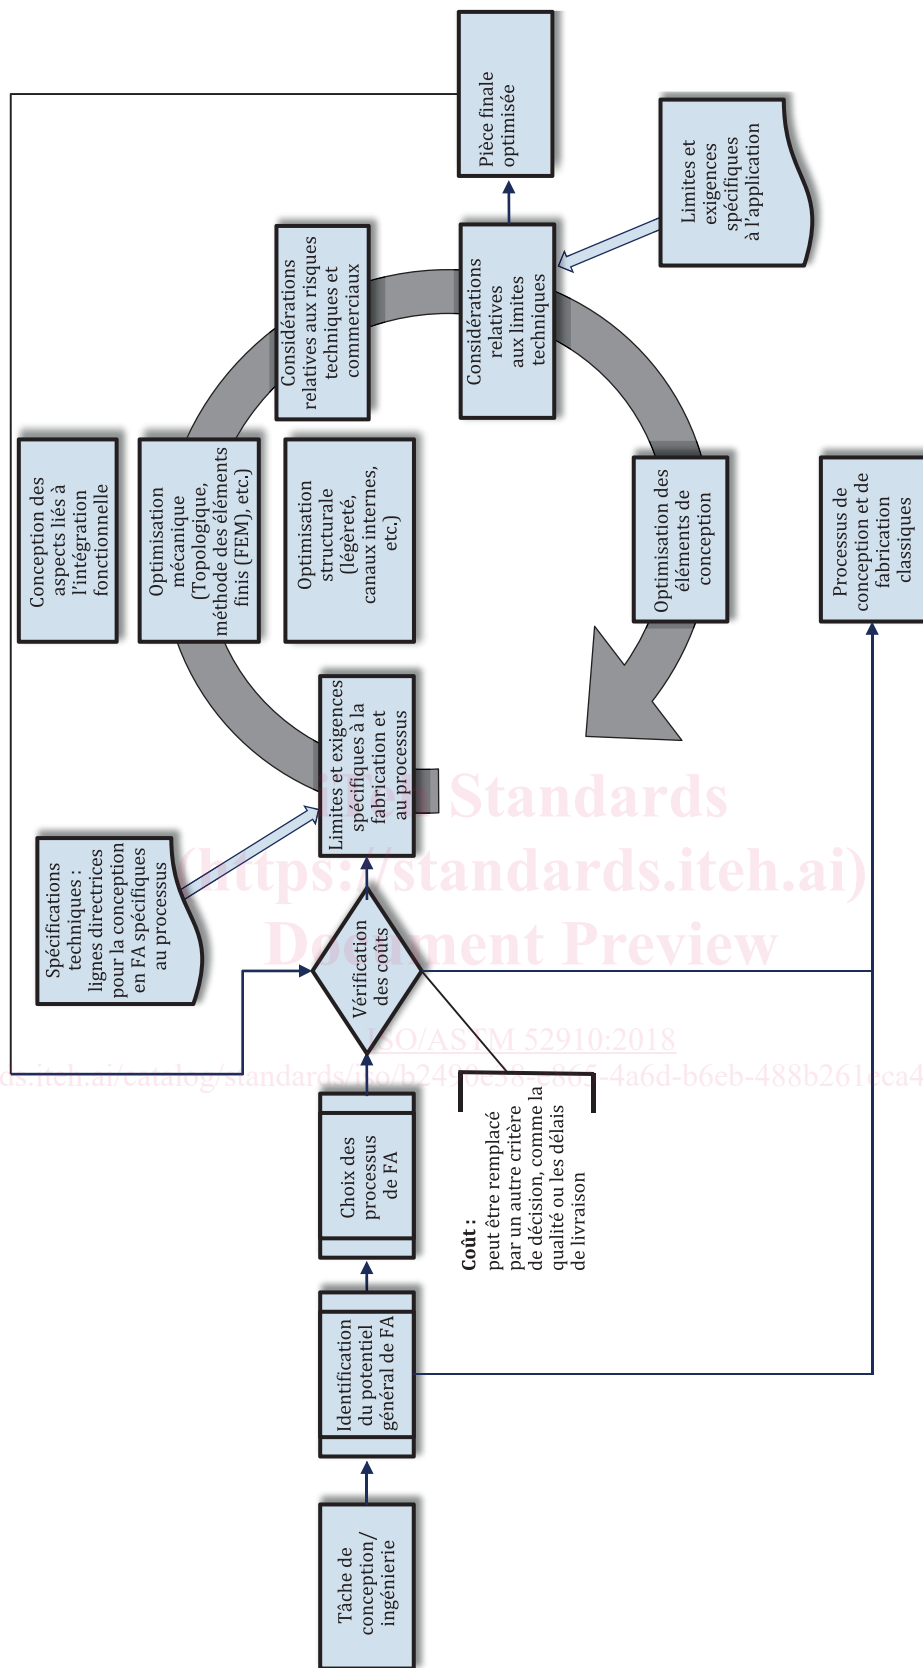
Tâche de conception/ ingénierie

Identification du potentiel général de FA

Choix des processus de FA

Vérification des coûts

Coût : peut être remplacé par un autre critère de décision, comme la qualité ou les délais de livraison

Spécifications techniques : lignes directrices pour la conception en FA spécifiques au processus

Limites et exigences spécifiques à la fabrication et au processus

Conception des aspects liés à l'intégration fonctionnelle

Optimisation mécanique (Topologique, méthode des éléments finis (FEM), etc.)

Optimisation structurale (légèreté, canaux internes, etc.)

Considérations relatives aux risques techniques et commerciaux

Considérations relatives aux limites techniques

Optimisation des éléments de conception

Limites et exigences spécifiques à l'application

Pièce finale optimisée

Processus de conception et de fabrication classiques

iTeh Standards (https://standards.iteh.ai) Document Preview

ISO/ASTM 52910:2018

https://standards.iteh.ai/catalog/standards/iso/b2450e58-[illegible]-4a6d-b6eb-488b261eca4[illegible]